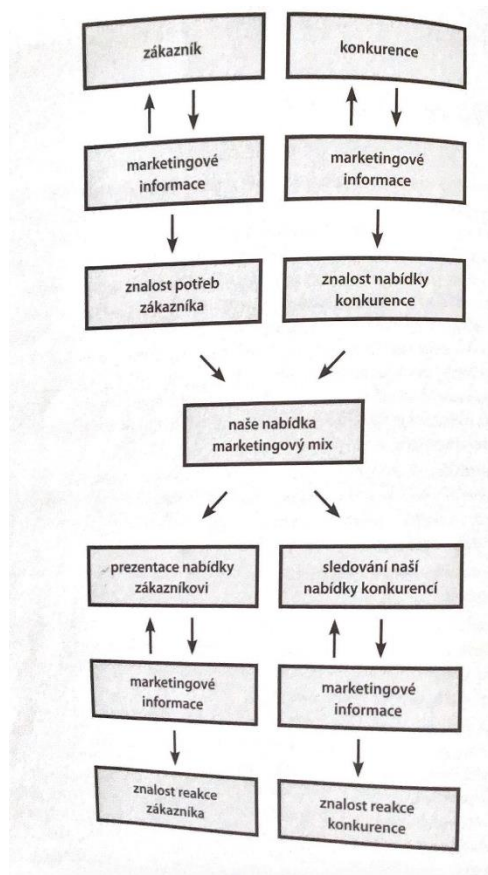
zákazník

konkurence

marketingové informace

marketingové informace

znalost potřeb zákazníka

znalost nabídky konkurence

naše nabídka marketingový mix

prezentace nabídky zákazníkovi

sledování naší nabídky konkurencí

marketingové informace

marketingové informace

znalost reakce zákazníka

znalost reakce konkurence